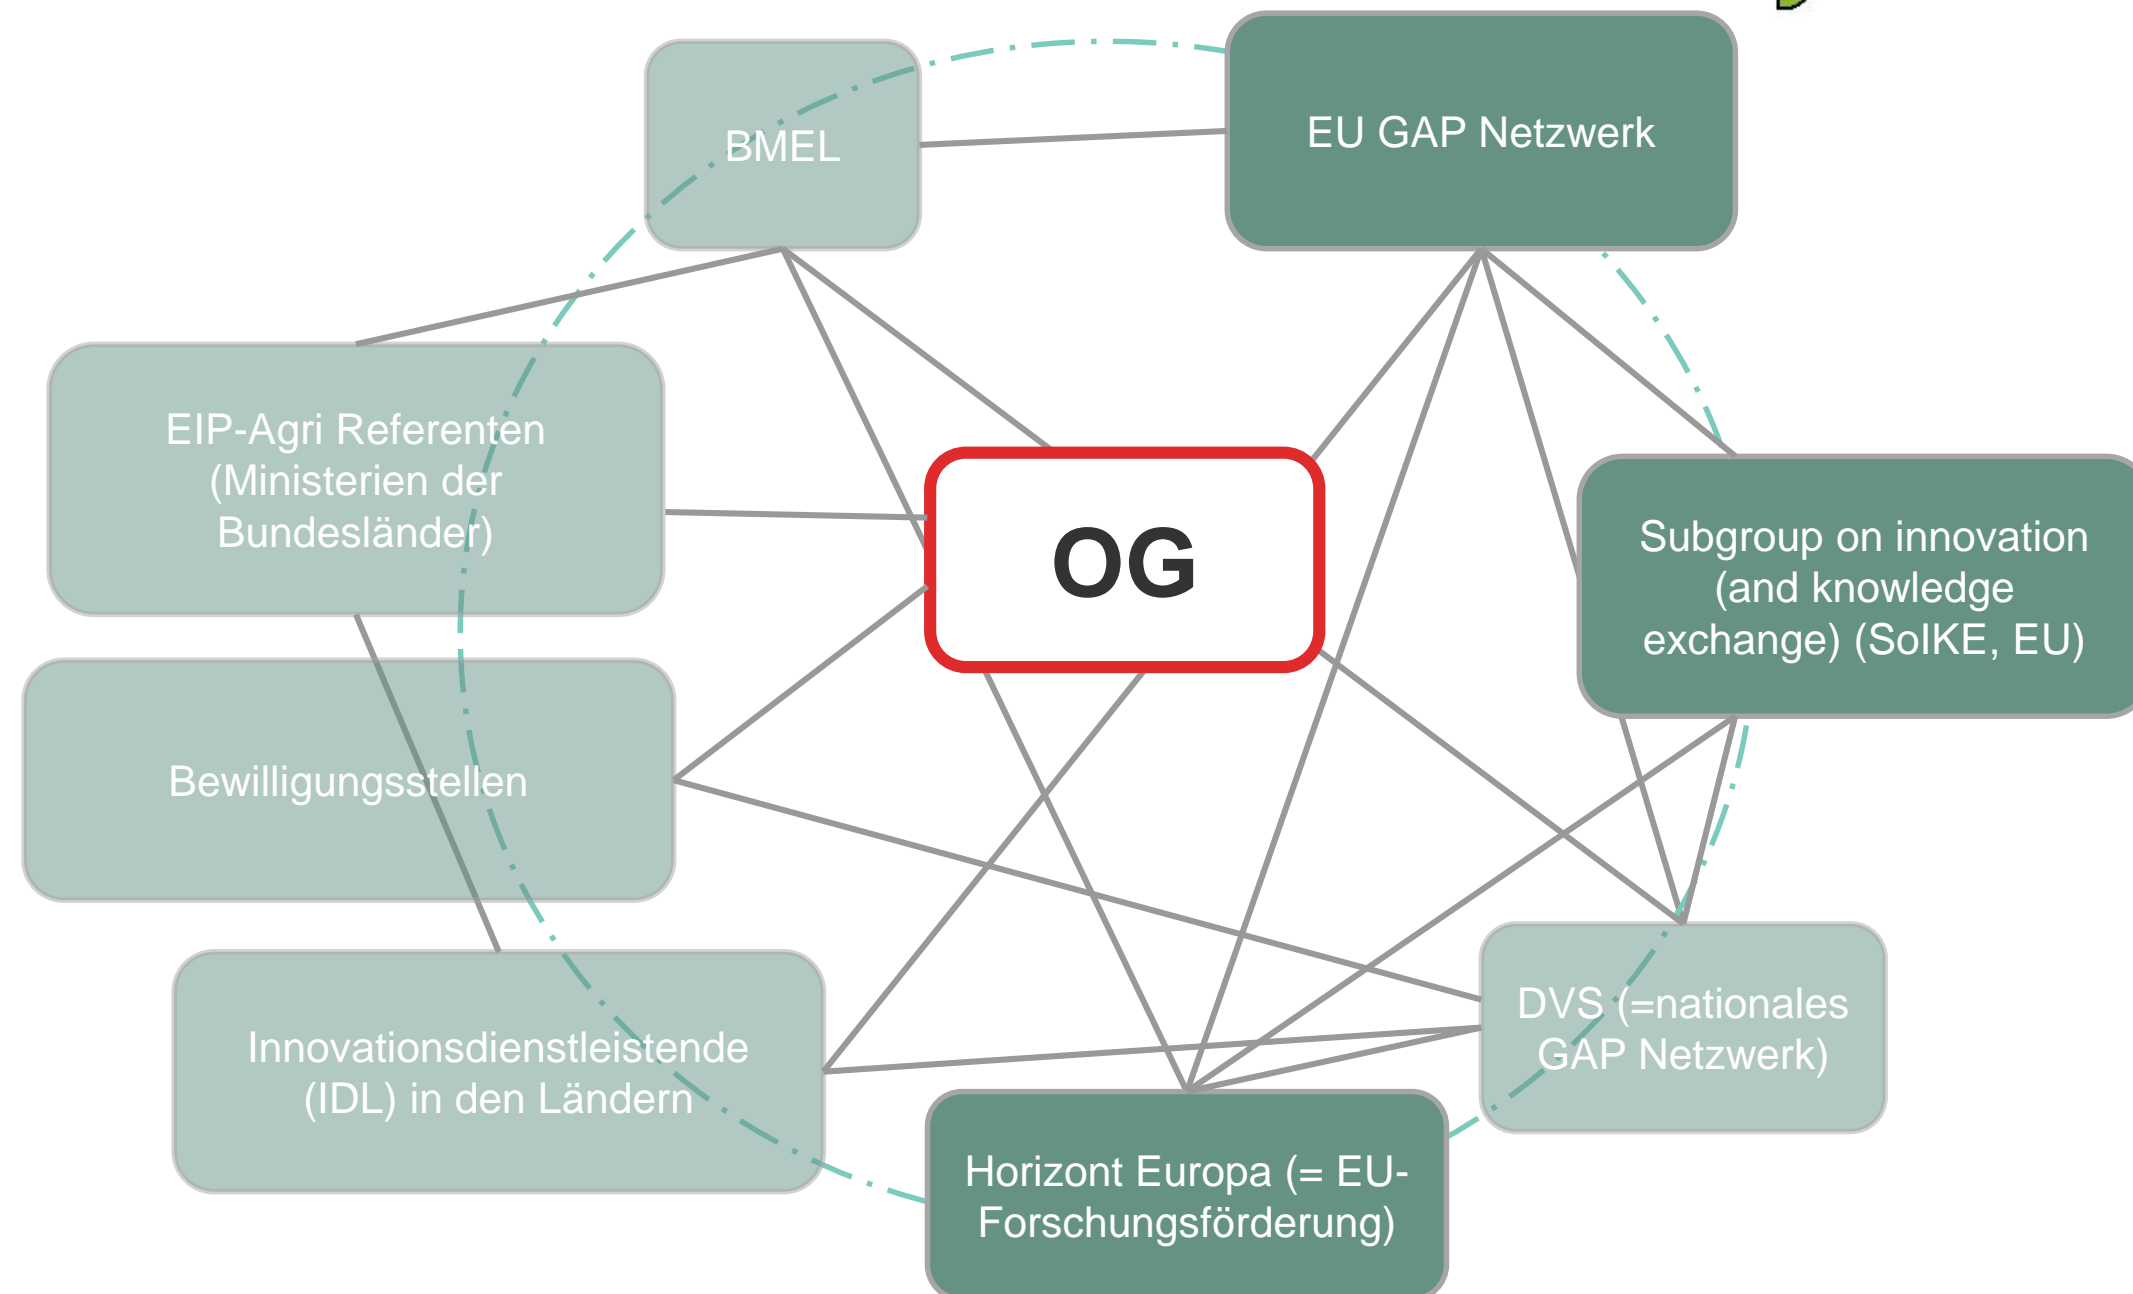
BMEL

EU GAP Netzwerk

EIP-Agri Referenten (Ministerien der Bundesländer)

OG

Subgroup on innovation (and knowledge exchange) (SoIKE, EU)

Bewilligungsstellen

DVS (=nationales GAP Netzwerk)

Innovationsdienstleistende (IDL) in den Ländern

Horizont Europa (= EU-Forschungsförderung)